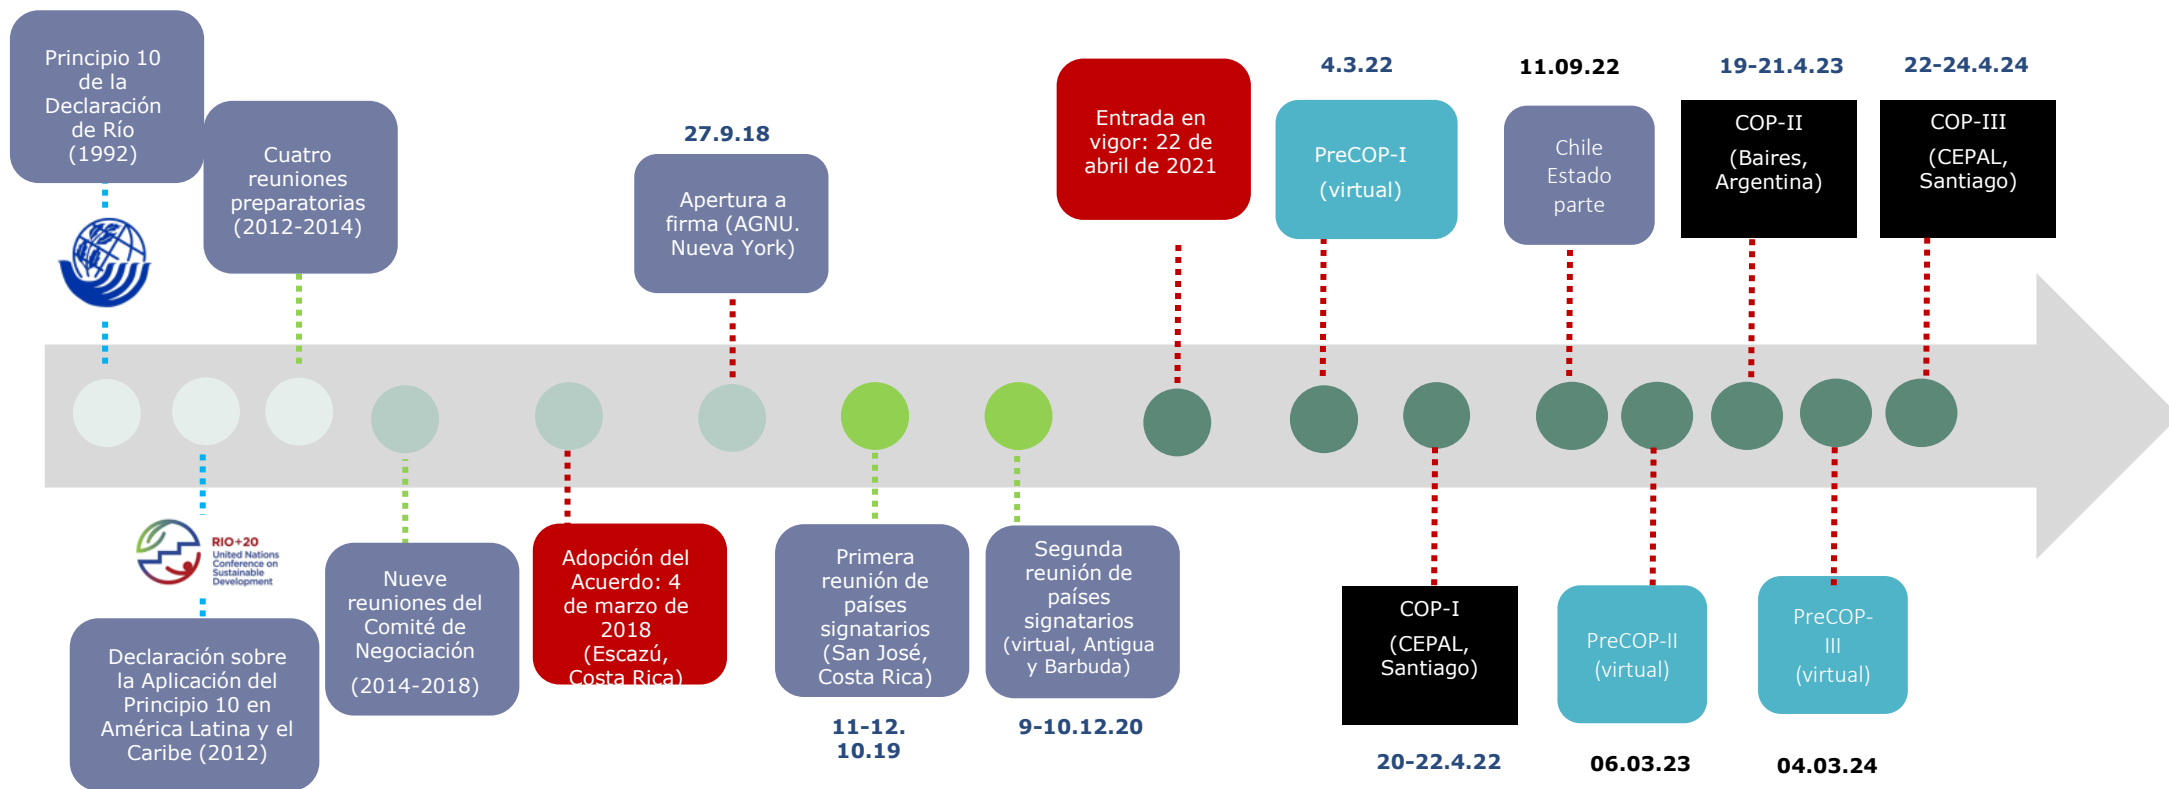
Principio 10 de la Declaración de Río (1992)

Cuatro reuniones preparatorias (2012-2014)

27.9.18

Apertura a firma (AGNU. Nueva York)

Entrada en vigor: 22 de abril de 2021

4.3.22

PreCOP-I (virtual)

11.09.22

Chile Estado parte

19-21.4.23

COP-II (Baires, Argentina)

22-24.4.24

COP-III (CEPAL, Santiago)

RIO+20 United Nations Conference on Sustainable Development

Declaración sobre la Aplicación del Principio 10 en América Latina y el Caribe (2012)

Nueve reuniones del Comité de Negociación (2014-2018)

Adopción del Acuerdo: 4 de marzo de 2018 (Escazú, Costa Rica)

Primera reunión de países signatarios (San José, Costa Rica)

11-12. 10.19

Segunda reunión de países signatarios (virtual, Antigua y Barbuda)

9-10.12.20

COP-I (CEPAL, Santiago)

20-22.4.22

PreCOP-II (virtual)

06.03.23

PreCOP-III (virtual)

04.03.24